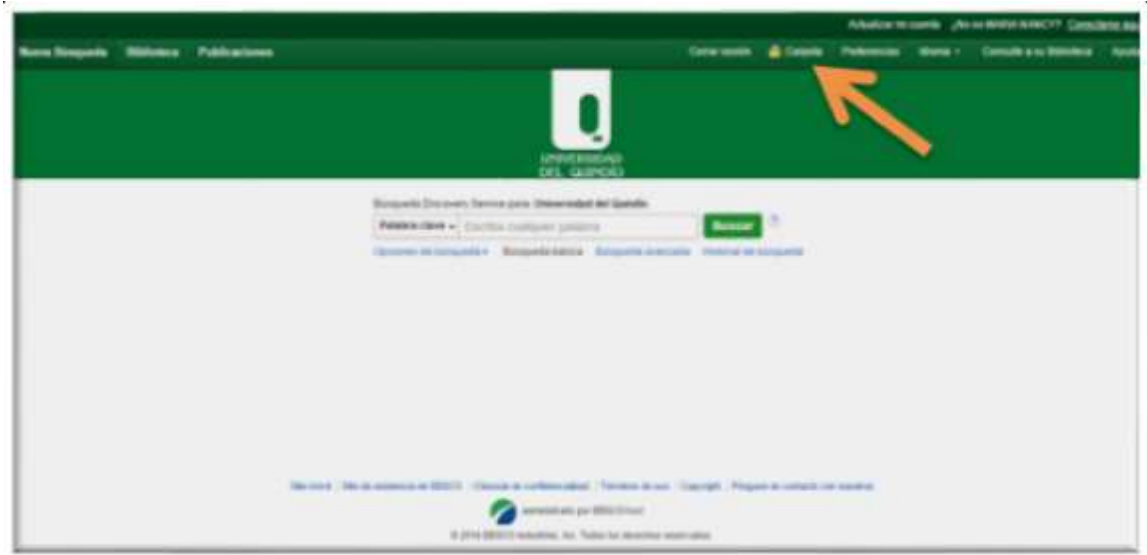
Actualizar mi cuenta ¿No es MARIA NANCY? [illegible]

Nueva Búsqueda Biblioteca Publicaciones

Cerrar sesión Carpeta Preferencias Idioma Consulte a su Biblioteca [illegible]

UNIVERSIDAD DEL QUINDÍO

Búsqueda Discovery Service para: Universidad del Quindío

Palabra clave Escriba cualquier palabra Buscar

Opciones de búsqueda Búsqueda básica Búsqueda avanzada Historial de búsqueda

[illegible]

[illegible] por EBSCOhost

© 2014 EBSCO Industries, Inc. Todos los derechos reservados